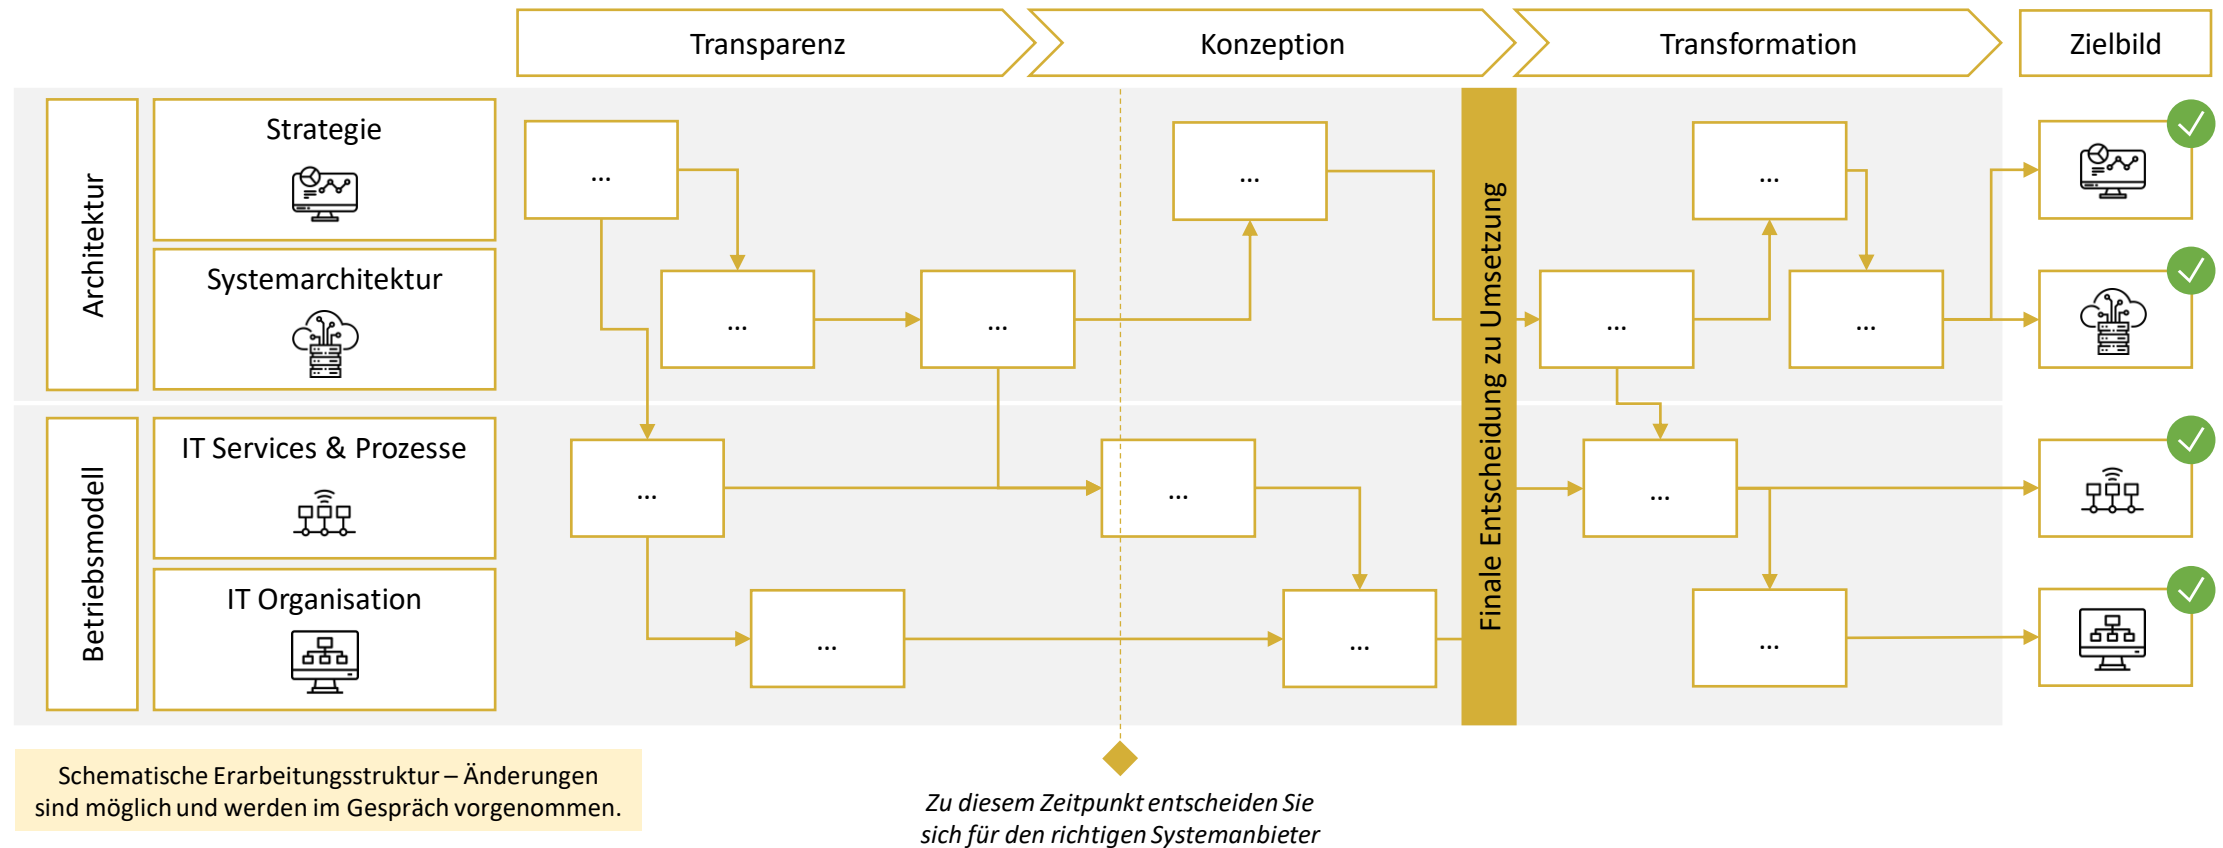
Transparenz

Konzeption

Transformation

Zielbild

Architektur

Strategie

Systemarchitektur

Betriebsmodell

IT Services & Prozesse

IT Organisation

...

...

...

...

...

...

...

...

Finale Entscheidung zu Umsetzung

...

...

...

...

...

Schematische Erarbeitungsstruktur – Änderungen sind möglich und werden im Gespräch vorgenommen.

Zu diesem Zeitpunkt entscheiden Sie sich für den richtigen Systemanbieter